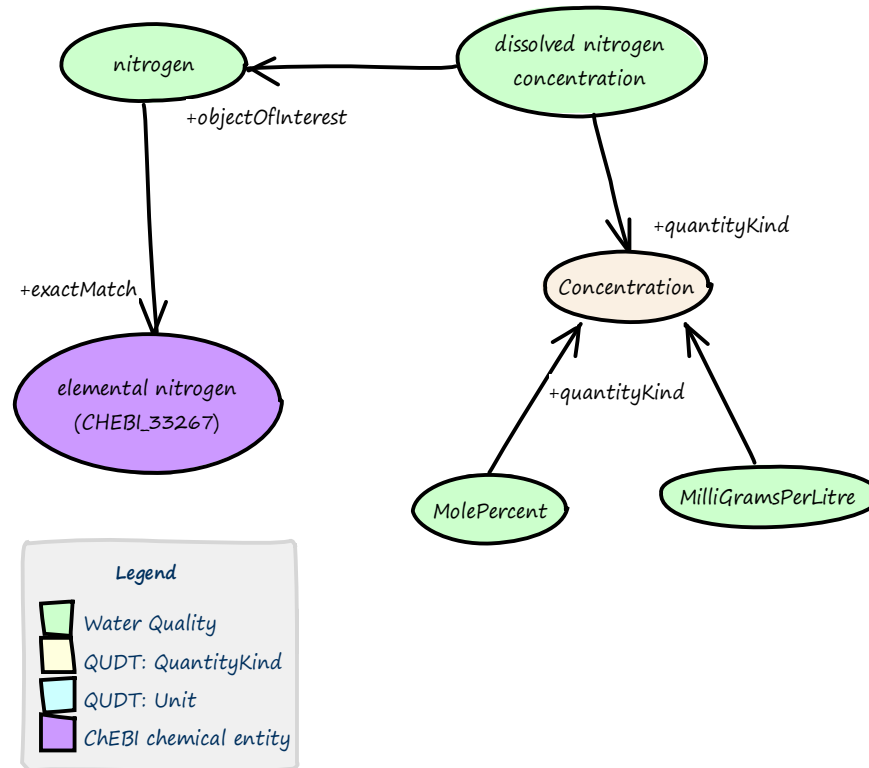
nitrogen

dissolved nitrogen concentration

+objectOfInterest

+quantityKind

+exactMatch

Concentration

elemental nitrogen (CHEBI_33267)

+quantityKind

MolePercent

MilliGramsPerLitre

Legend

Water Quality

QUDT: QuantityKind

QUDT: Unit

ChEBI chemical entity